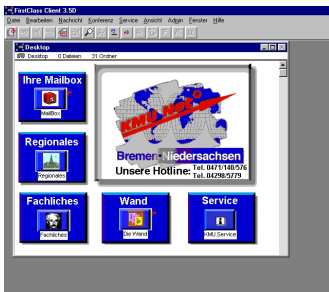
FirstClass Client 3.5D

Datei Bearbeiten Nachricht Konferenz Service Ansicht Admin Fenster Hilfe

Desktop

Desktop 0 Dateien 31 Ordner

Ihre Mailbox

MailBox

KMU NET

Bremen Niedersachsen

Unsere Hotline: Tel. 0471/140576 Tel. 04298/5779

Regionales

Regionales

Fachliches

Fachliches

Wand

Die Wand

Service

KMU Service